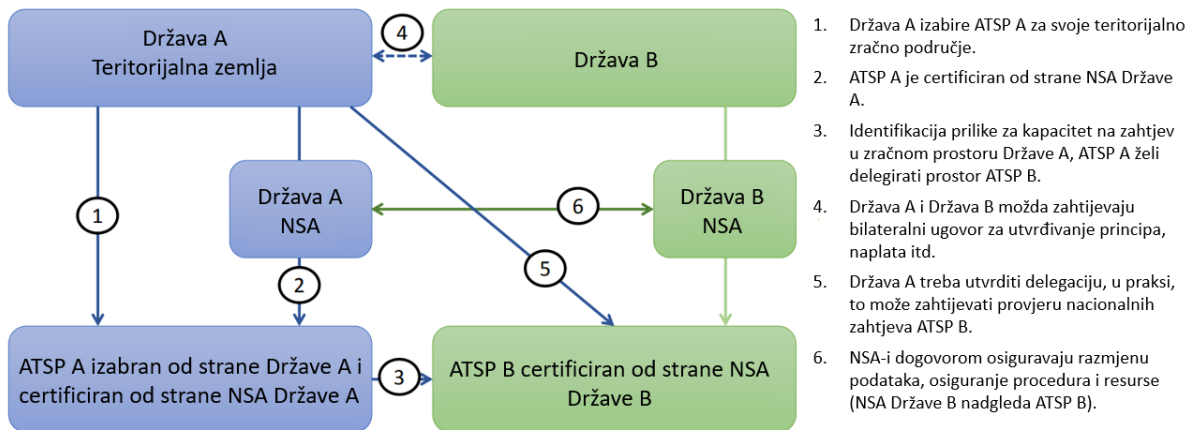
Država A
Teritorijalna zemlja

4

Država B

Država A
NSA

6

Država B
NSA

1

2

5

ATSP A izabran od strane Države A i certificiran od strane NSA Države A

3

ATSP B certificiran od strane NSA Države B

1. Država A izabire ATSP A za svoje teritorijalno zračno područje.
2. ATSP A je certificiran od strane NSA Države A.
3. Identifikacija prilike za kapacitet na zahtjev u zračnom prostoru Države A, ATSP A želi delegirati prostor ATSP B.
4. Država A i Država B možda zahtijevaju bilateralni ugovor za utvrđivanje principa, naplata itd.
5. Država A treba utvrditi delegaciju, u praksi, to može zahtijevati provjeru nacionalnih zahtjeva ATSP B.
6. NSA-i dogovorom osiguravaju razmjenu podataka, osiguranje procedura i resurse (NSA Države B nadgleda ATSP B).